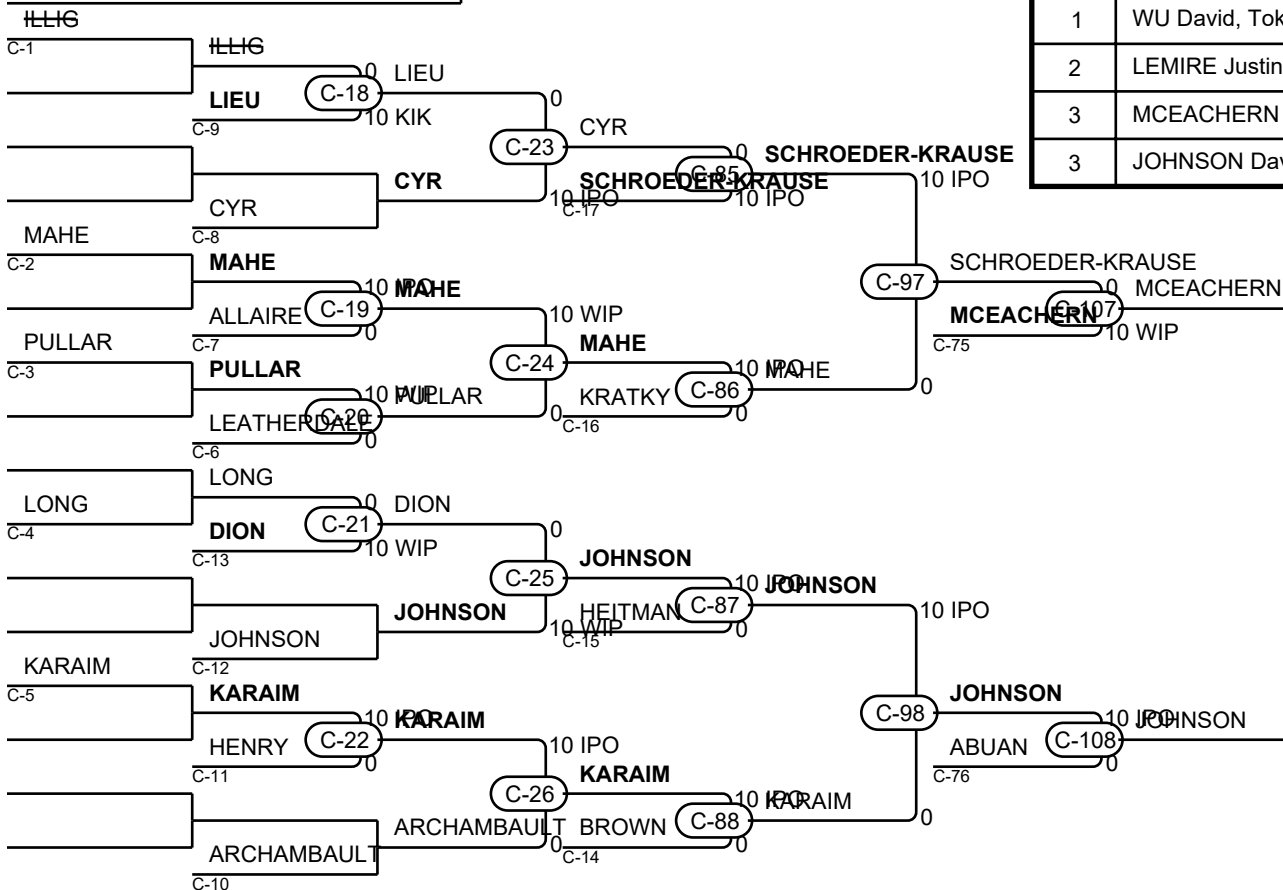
ILLIG
C-1
ILLIG
LIEU
C-9
C-18
0 LIEU
10 KIK
0
C-23
CYR
CYR
CYR
C-8
10 IPO
SCHROEDER-KRAUSE
C-17
C-85
0 SCHROEDER-KRAUSE
10 IPO
10 IPO

| 1 | WU David, Tok |
|---|---|
| 2 | LEMIRE Justin |
| 3 | MCEACHERN |
| 3 | JOHNSON Dav |

MAHE
C-2
MAHE
ALLAIRE
C-7
C-19
10 IPO MAHE
0
10 WIP
C-24
MAHE
C-97
SCHROEDER-KRAUSE
MCEACHERN
C-75
C-107
0 MCEACHERN
10 WIP
PULLAR
C-3
PULLAR
LEATHERDALE
C-6
C-20
10 WIP PULLAR
0
0
KRATKY
C-16
C-86
10 IPO MAHE
0
0
LONG
C-4
LONG
DION
C-13
C-21
0 DION
10 WIP
0
C-25
JOHNSON
JOHNSON
JOHNSON
C-12
10 WIP
HEITMAN
C-15
C-87
10 IPO JOHNSON
0
10 IPO
KARAIM
C-5
KARAIM
HENRY
C-11
C-22
10 IPO KARAIM
0
10 IPO
C-26
KARAIM
C-98
JOHNSON
ABUAN
C-76
C-108
10 IPO JOHNSON
0
ARCHAMBAULT
C-10
ARCHAMBAULT
0
BROWN
C-14
C-88
10 IPO KARAIM
0
0